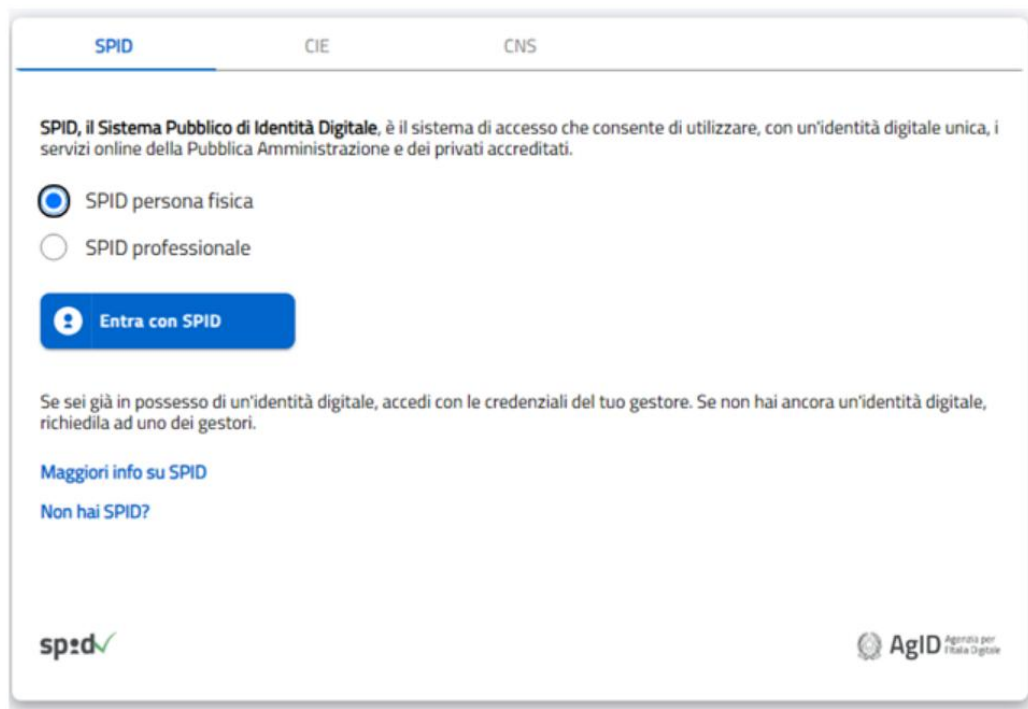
SPID CIE CNS

SPID, il Sistema Pubblico di Identità Digitale, è il sistema di accesso che consente di utilizzare, con un'identità digitale unica, i servizi online della Pubblica Amministrazione e dei privati accreditati.

SPID persona fisica

SPID professionale

Entra con SPID

Se sei già in possesso di un'identità digitale, accedi con le credenziali del tuo gestore. Se non hai ancora un'identità digitale, richiedila ad uno dei gestori.

Maggiori info su SPID

Non hai SPID?

spid

AgID Agenzia per l'Italia Digitale